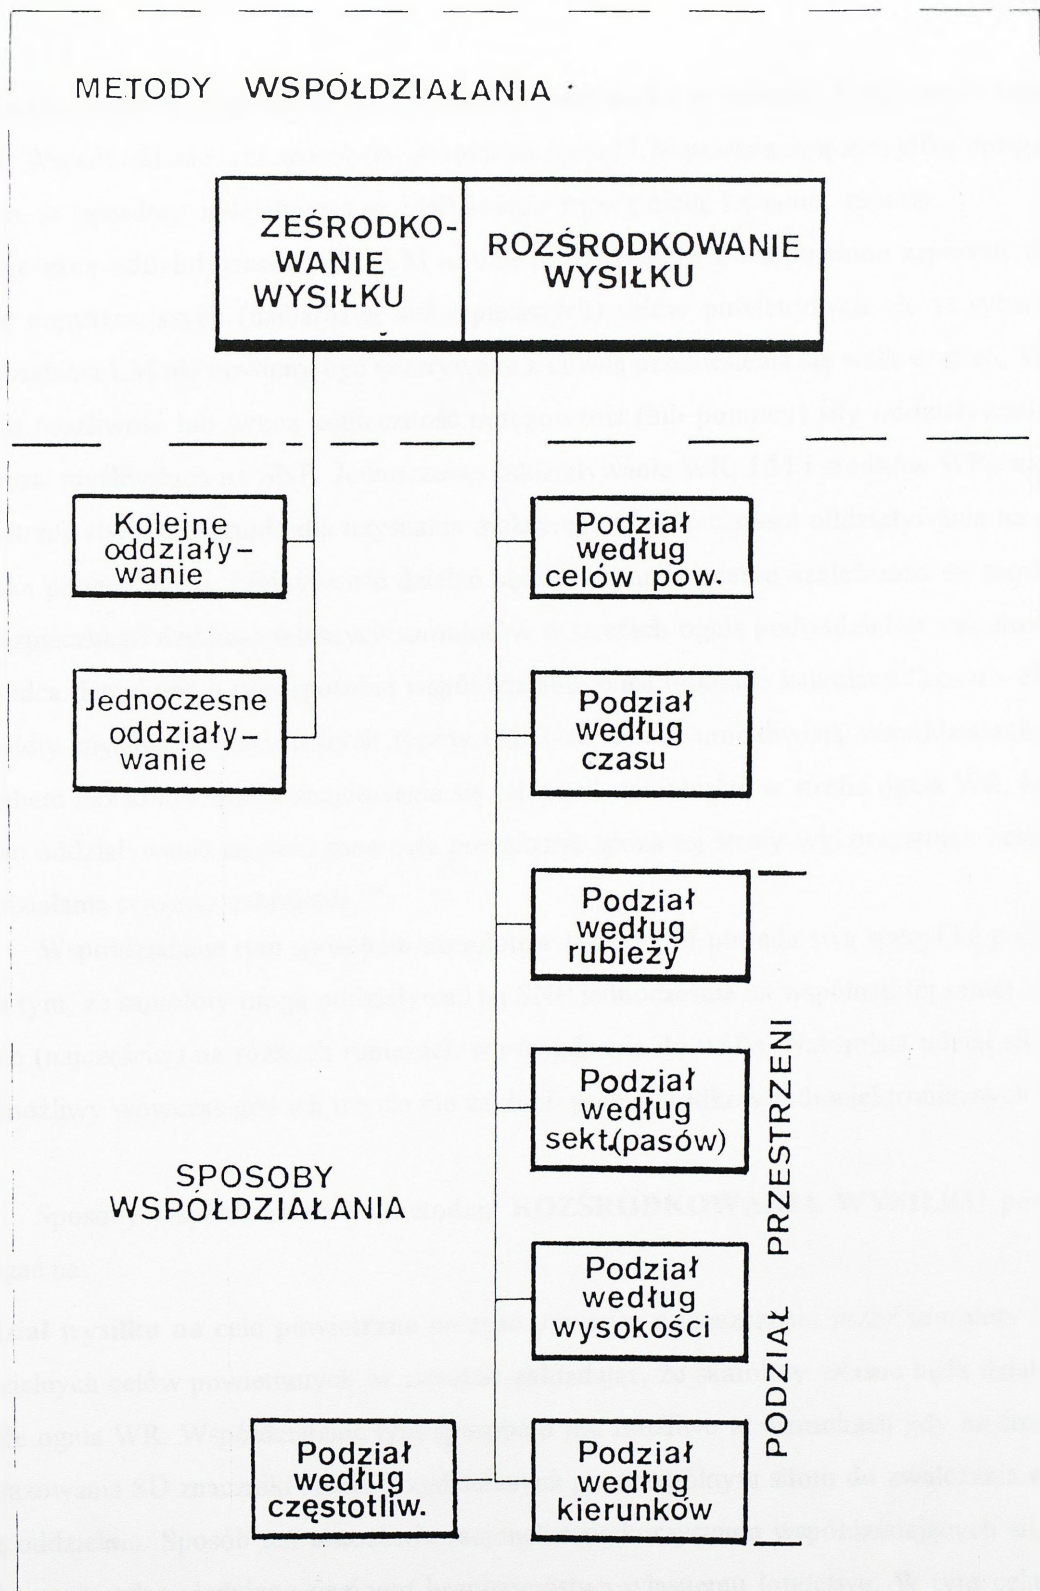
METODY WSPÓŁDZIAŁANIA

ZEŚRODKOWANIE WYSIŁKU

ROZŚRODKOWANIE WYSIŁKU

Kolejne oddziaływanie

Jednoczesne oddziaływanie

Podział według celów pow.

Podział według czasu

Podział według rubieży

Podział według sekt.(pasów)

Podział według wysokości

Podział według kierunków

PODZIAŁ PRZESTRZENI

SPOSOBY WSPÓŁDZIAŁANIA

Podział według częstotliw.